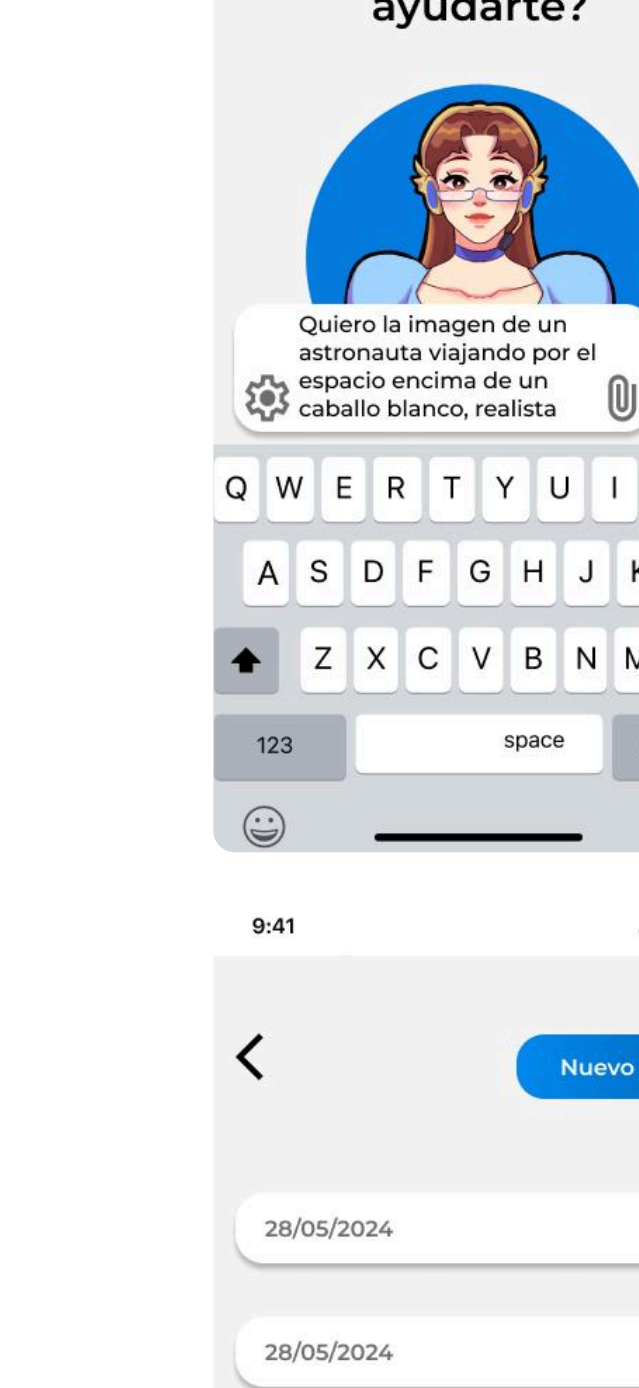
ayudarte?

Quiero la imagen de un astronauta viajando por el espacio encima de un caballo blanco, realista

Q W E R T Y U I
A S D F G H J K
Z X C V B N M
123 space

9:41

Nuevo

28/05/2024

28/05/2024